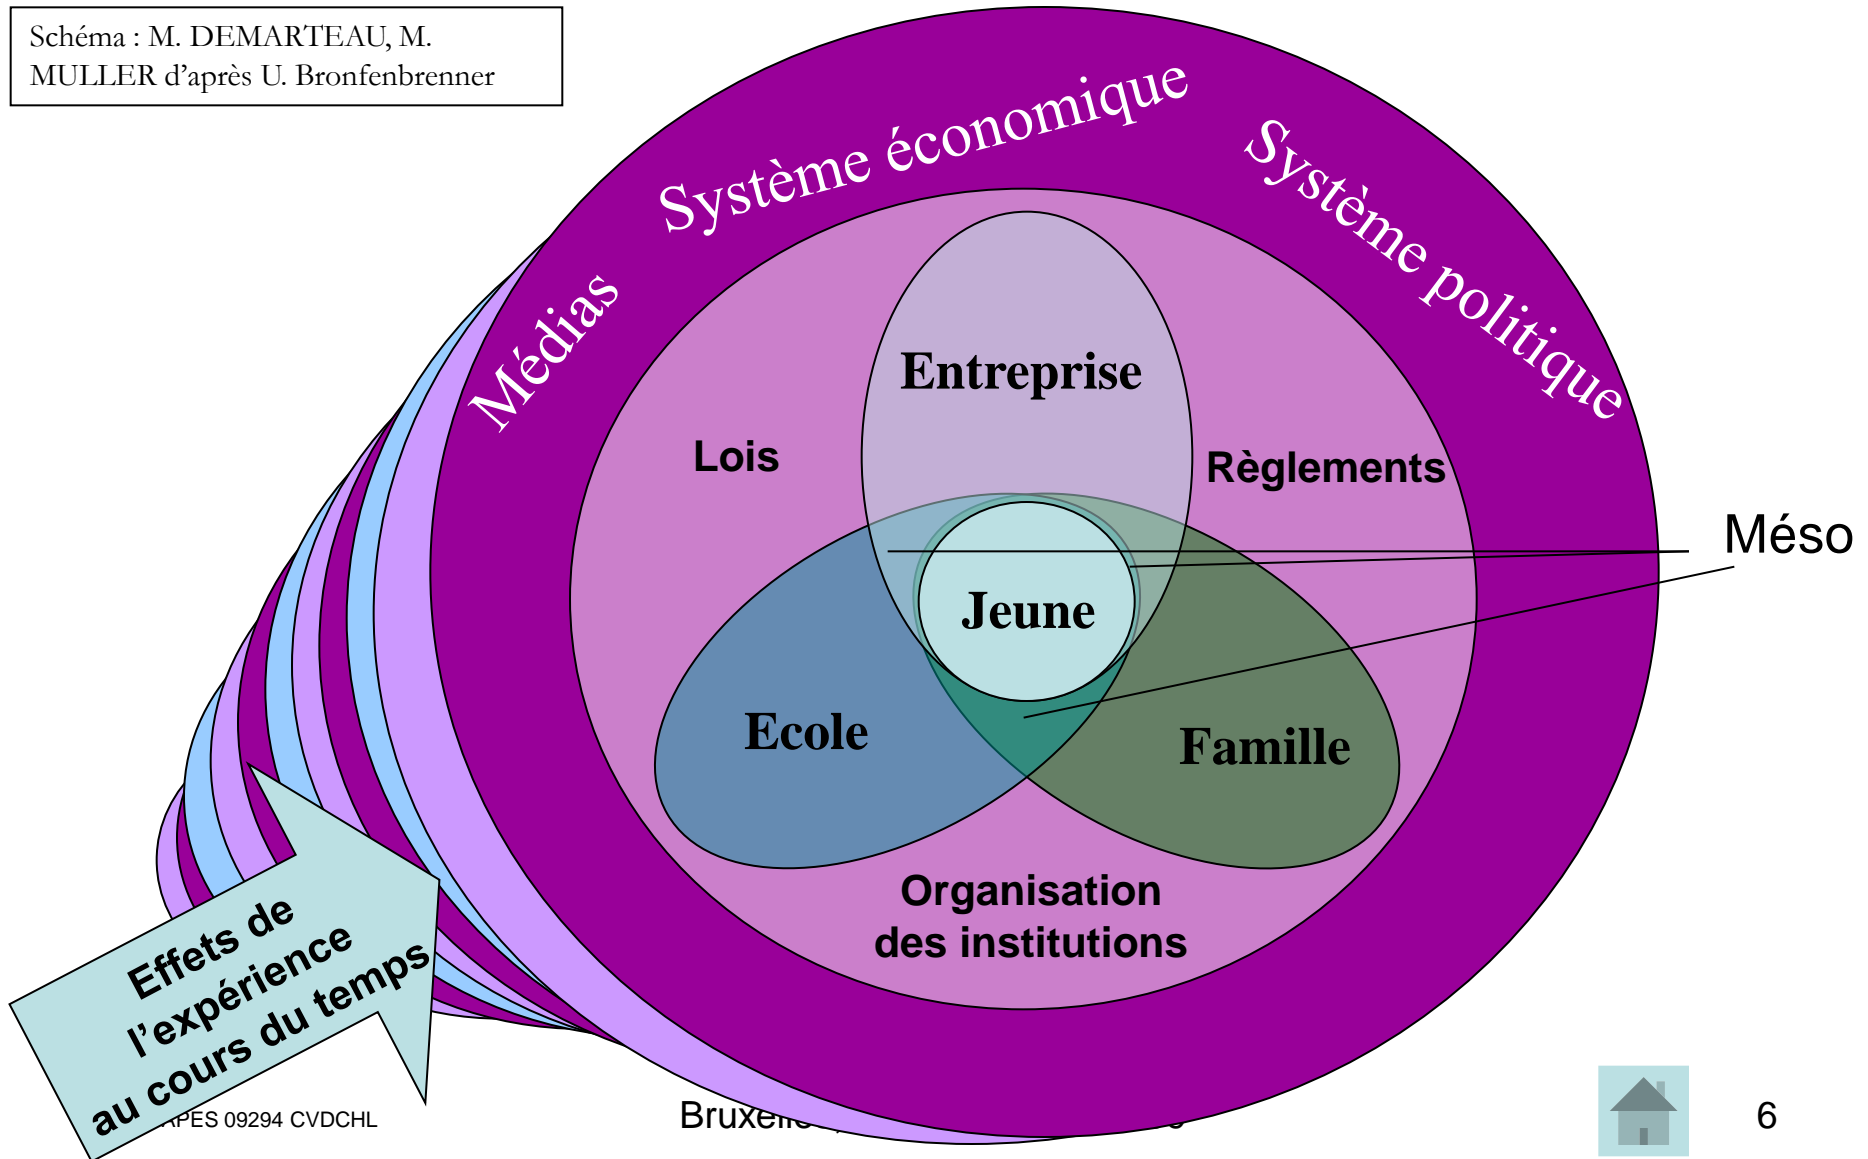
Schéma : M. DEMARTEAU, M. MULLER d'après U. Bronfenbrenner

Système économique

Système politique

Médias

Entreprise

Lois

Règlements

Méso

Jeune

Ecole

Famille

Organisation des institutions

Effets de l'expérience au cours du temps

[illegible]APES 09294 CVDCHL

Bruxelle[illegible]

6